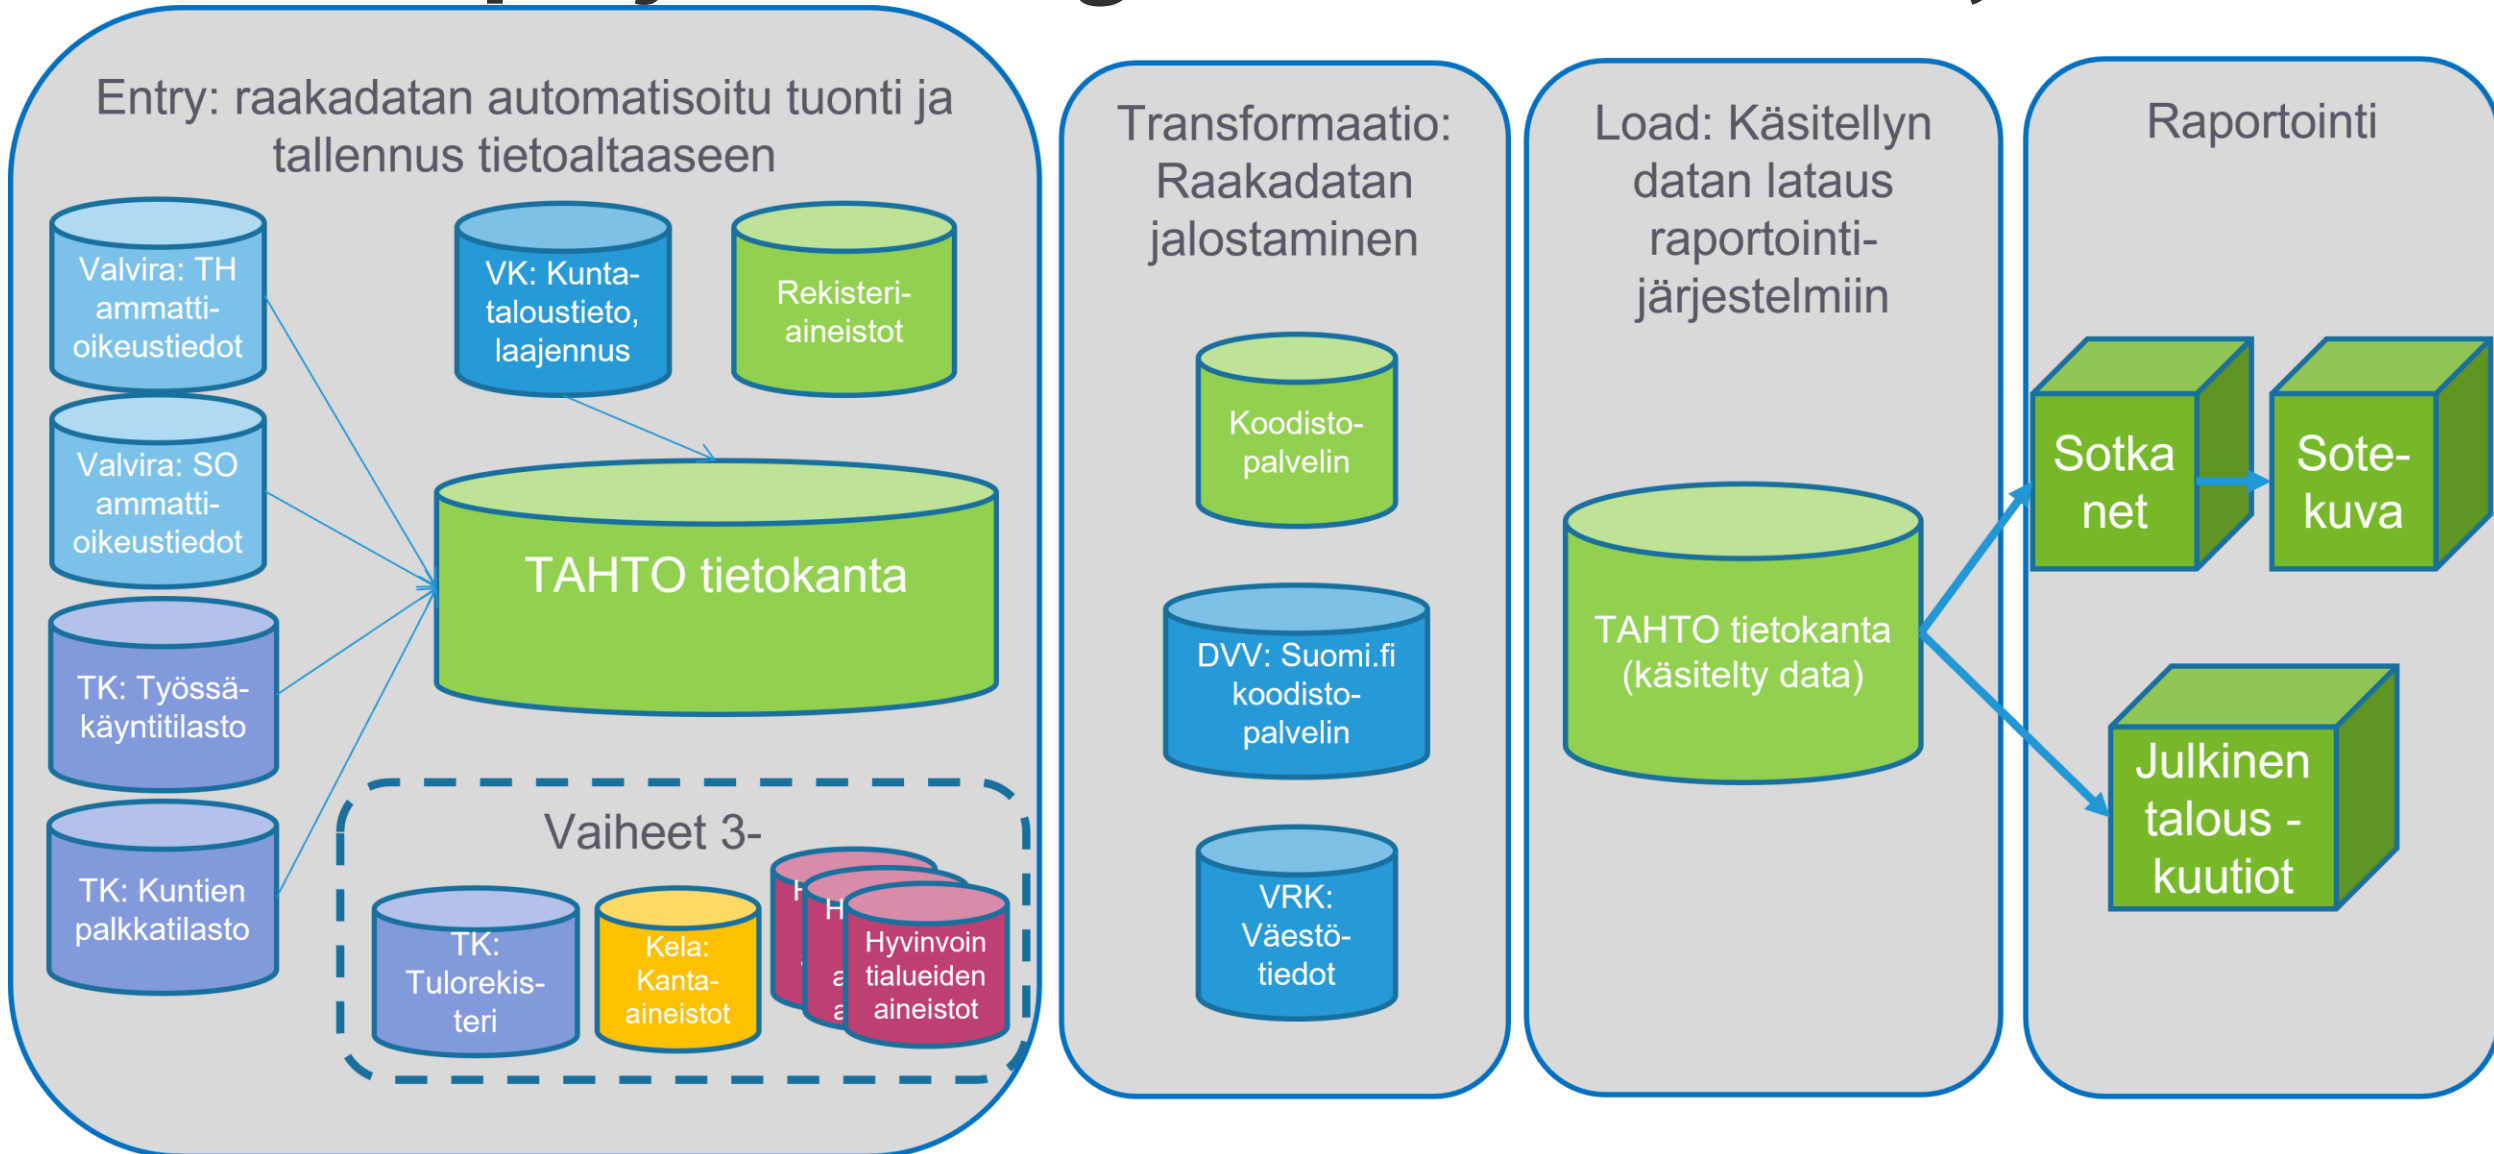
Entry: raakadatan automatisoitu tuonti ja tallennus tietoaltaaseen

Valvira: TH ammatti-oikeustiedot

VK: Kunta-taloustieto, laajennus

Rekisteri-aineistot

Valvira: SO ammatti-oikeustiedot

TAHTO tietokanta

TK: Työssä-käyntitilasto

TK: Kuntien palkkatilasto

Vaiheet 3-

TK: Tulorekis-teri

Kela: Kanta-aineistot

Hyvinvointialueiden aineistot

Transformaatio: Raakadatan jalostaminen

Koodisto-palvelin

DVV: Suomi.fi koodisto-palvelin

VRK: Väestö-tiedot

Load: Käsitellyn datan lataus raportointi-järjestelmiin

TAHTO tietokanta (käsitelty data)

Raportointi

Sotka net

Sote-kuva

Julkinen talous - kuutiot